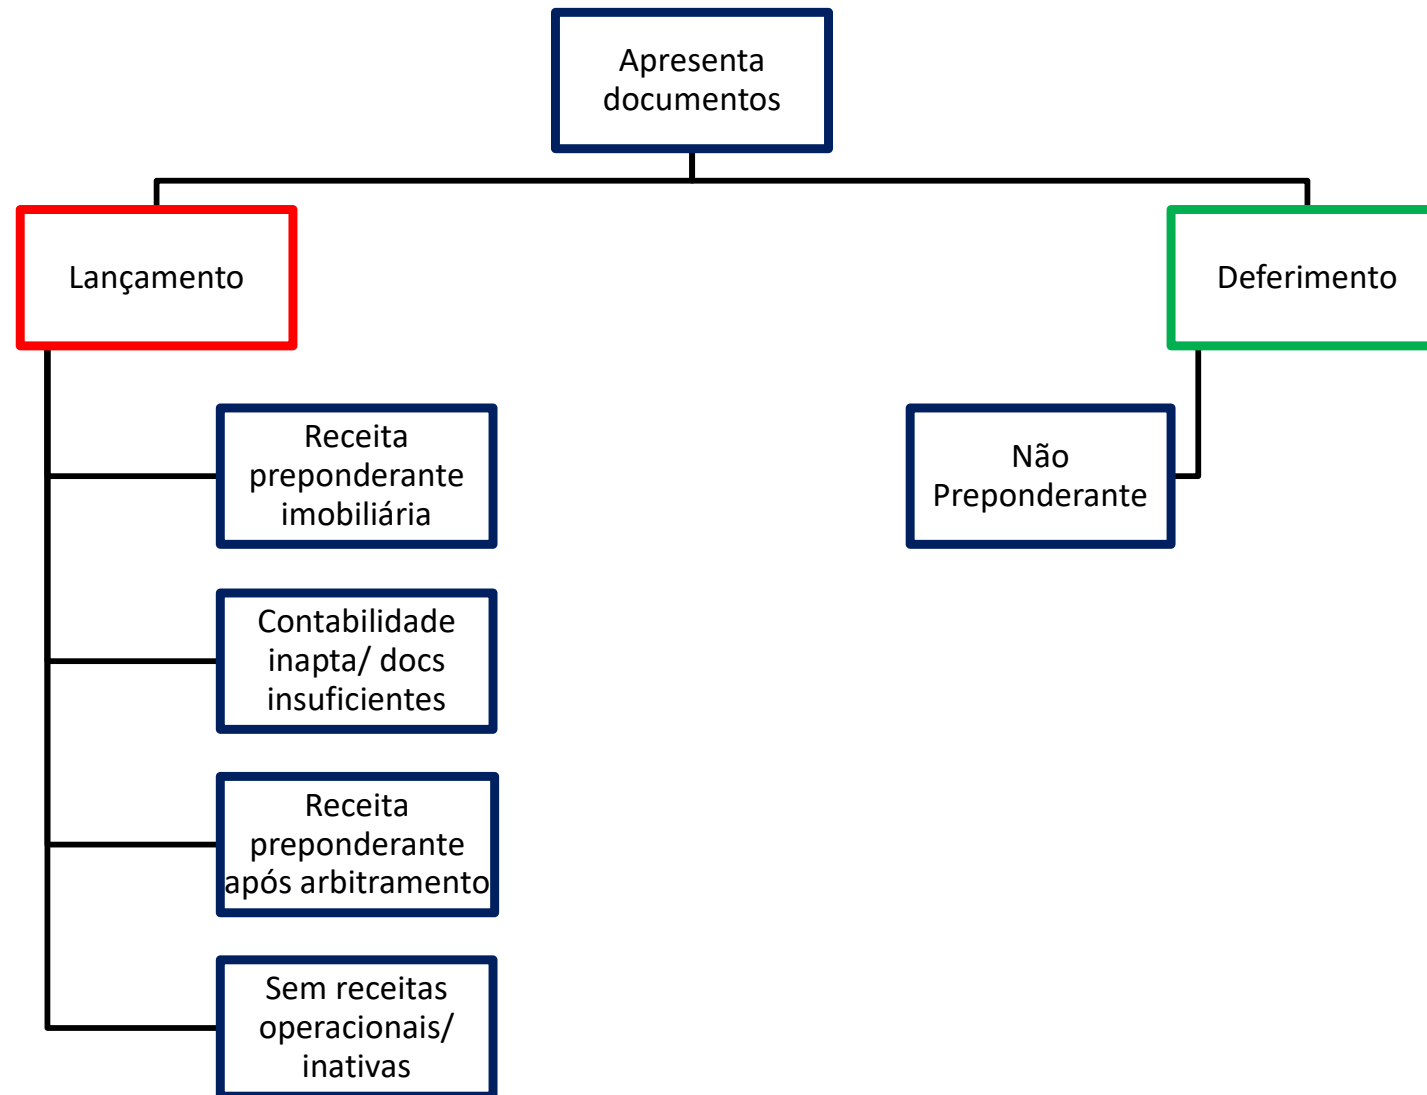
Apresenta documentos

Lançamento

Deferimento

Receita preponderante imobiliária

Contabilidade inapta/ docs insuficientes

Receita preponderante após arbitramento

Sem receitas operacionais/ inativas

Não Preponderante